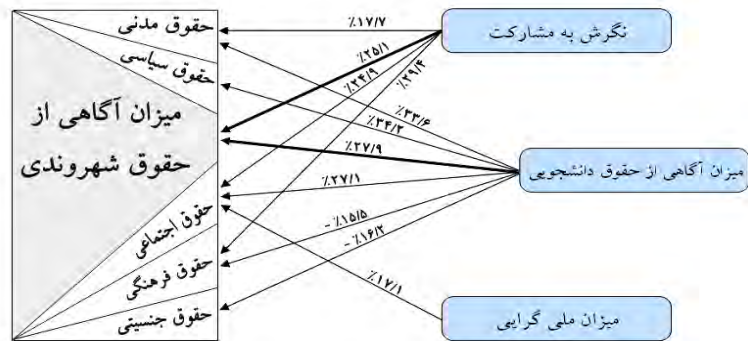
نگرش به مشارکت

میزان آگاهی از حقوق دانشجویی

میزان ملی گرایی

حقوق مدنی

حقوق سیاسی

میزان آگاهی از حقوق شهروندی

حقوق اجتماعی

حقوق فرهنگی

حقوق جنسیتی

٪۱۷/۷

٪۲۵/۱

٪۳۴/۹

٪۲۹/۴

٪۳۳/۶

٪۳۴/۲

٪۲۷/۹

٪۲۷/۱

٪۱۵/۵ -

٪۱۶/۳ -

٪۱۷/۱